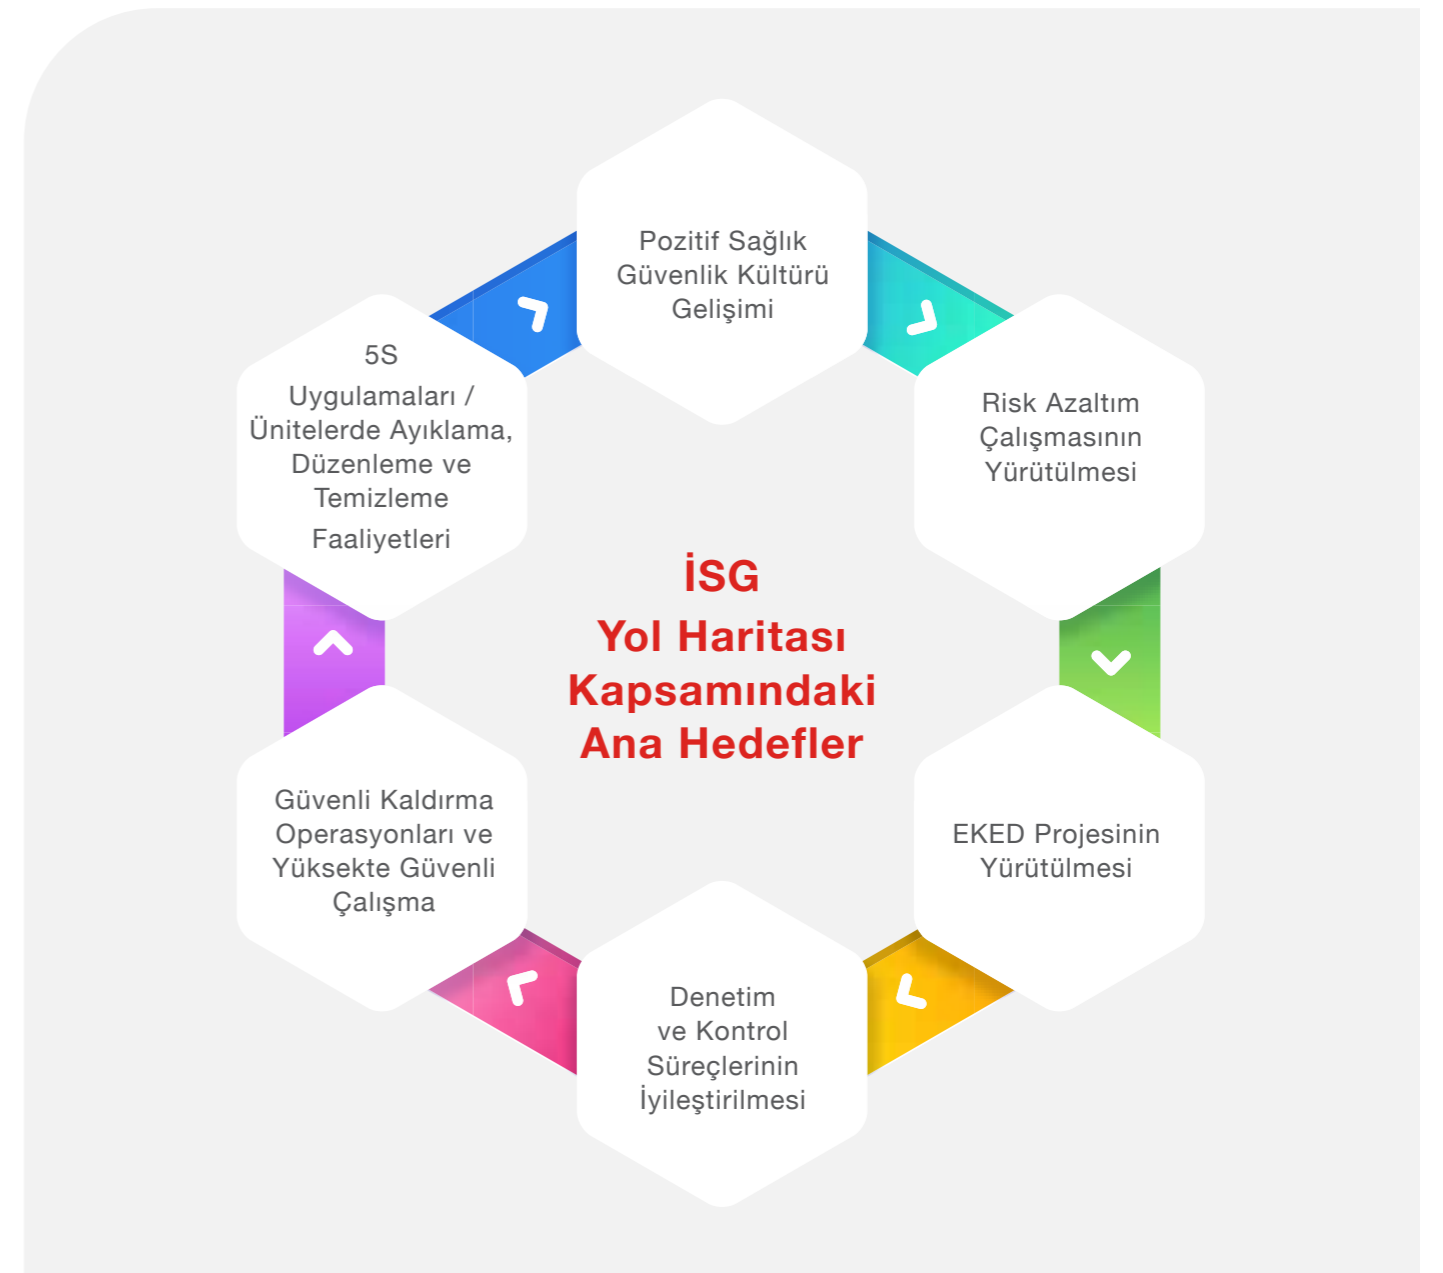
Pozitif Sağlık Güvenlik Kültürü Gelişimi

Risk Azaltım Çalışmasının Yürütülmesi

EKED Projesinin Yürütülmesi

Denetim ve Kontrol Süreçlerinin İyileştirilmesi

Güvenli Kaldırma Operasyonları ve Yüksekte Güvenli Çalışma

5S Uygulamaları / Ünitelerde Ayıklama, Düzenleme ve Temizleme Faaliyetleri

İSG
Yol Haritası Kapsamındaki Ana Hedefler